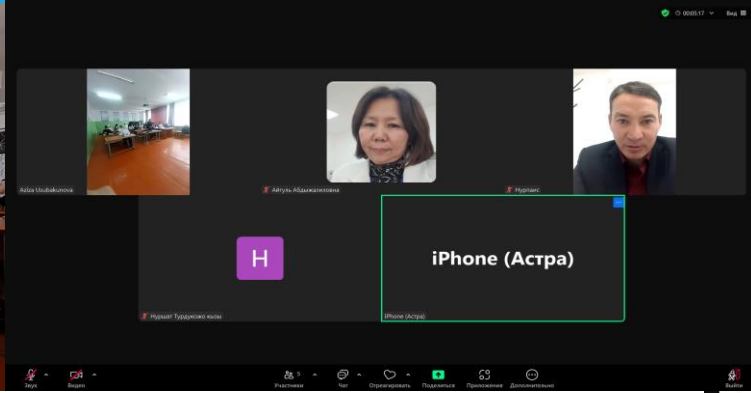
00:05:17 Вид

Aziza Usubakunova

Айгуль Абдыжалилова

Нурлан

H

Нуршат Турдукожо кызы

iPhone (Астра)

iPhone (Астра)

Звук Видео Участники 5 Чат Отреагировать Поделиться Приложения Дополнительно Выйти